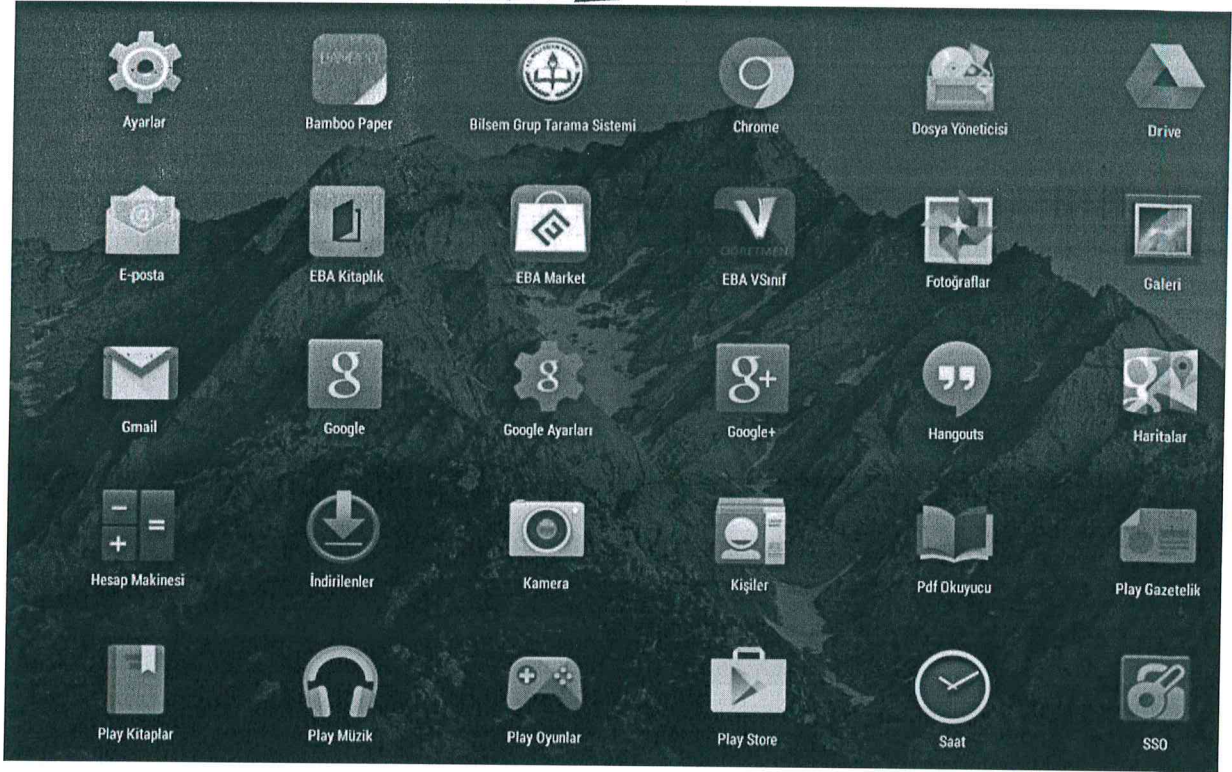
Ayarlar
Bamboo Paper
Bilsem Grup Tarama Sistemi
Chrome
Dosya Yöneticisi
Drive

E-posta
EBA Kitaplık
EBA Market
EBA VSınıf
Fotoğraflar
Galeri

Gmail
Google
Google Ayarları
Google+
Hangouts
Haritalar

Hesap Makinesi
İndirilenler
Kamera
Kişiler
Pdf Okuyucu
Play Gazetelik

Play Kitaplar
Play Müzik
Play Oyunlar
Play Store
Saat
SSO